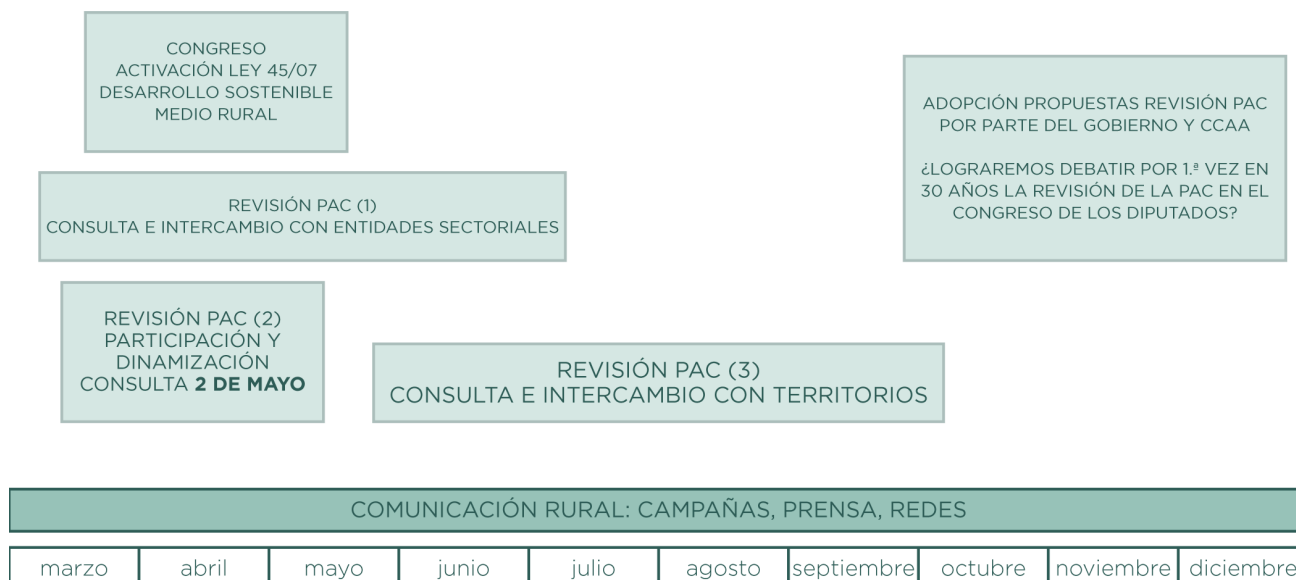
CONGRESO
ACTIVACIÓN LEY 45/07
DESARROLLO SOSTENIBLE
MEDIO RURAL

ADOPCIÓN PROPUESTAS REVISIÓN PAC POR PARTE DEL GOBIERNO Y CCAA

¿LOGRAREMOS DEBATIR POR 1.ª VEZ EN 30 AÑOS LA REVISIÓN DE LA PAC EN EL CONGRESO DE LOS DIPUTADOS?

REVISIÓN PAC (1)
CONSULTA E INTERCAMBIO CON ENTIDADES SECTORIALES

REVISIÓN PAC (2)
PARTICIPACIÓN Y DINAMIZACIÓN
CONSULTA **2 DE MAYO**

REVISIÓN PAC (3)
CONSULTA E INTERCAMBIO CON TERRITORIOS

COMUNICACIÓN RURAL: CAMPAÑAS, PRENSA, REDES

| marzo | abril | mayo | junio | julio | agosto | septiembre | octubre | noviembre | diciembre |
|---|---|---|---|---|---|---|---|---|---|